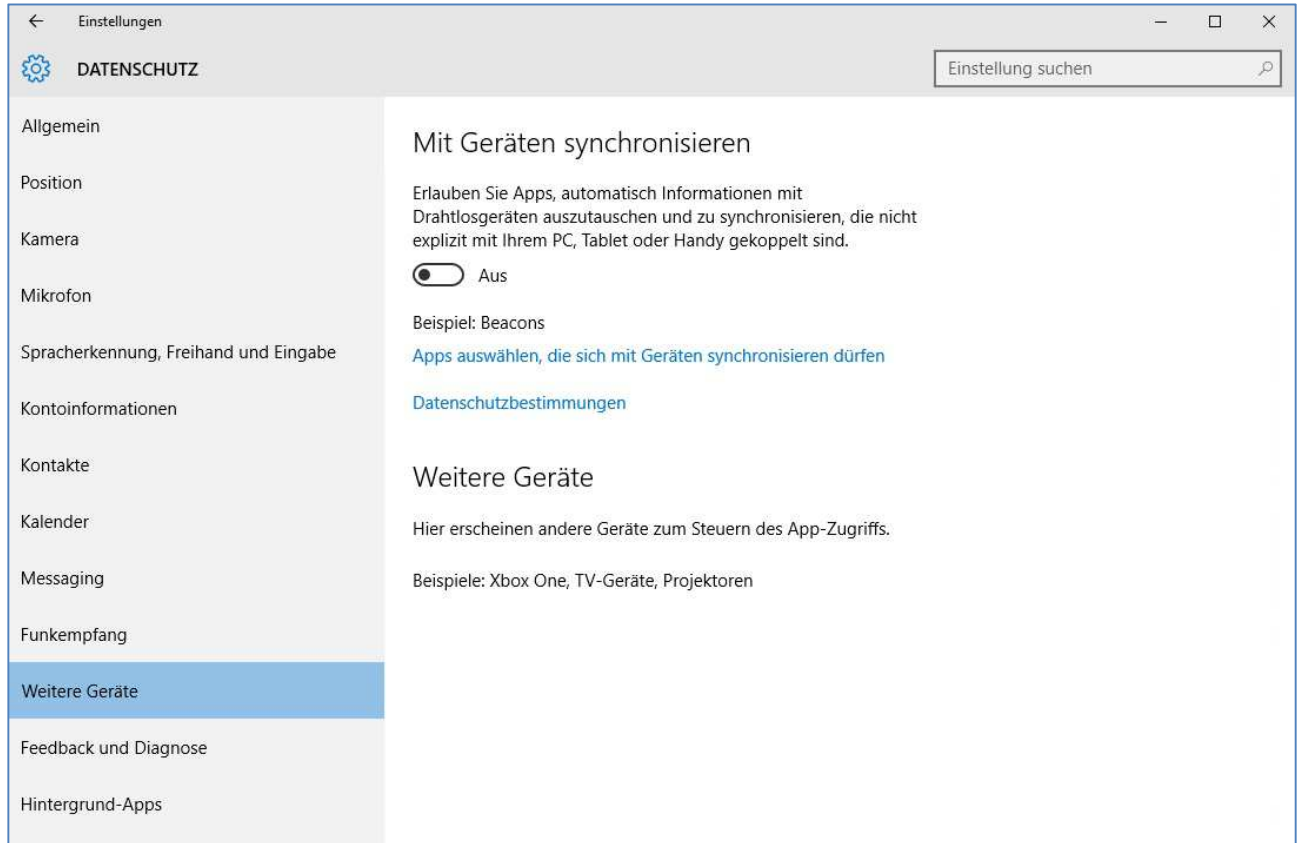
← Einstellungen

DATENSCHUTZ

Einstellung suchen

Allgemein

Position

Kamera

Mikrofon

Spracherkennung, Freihand und Eingabe

Kontoinformationen

Kontakte

Kalender

Messaging

Funkempfang

Weitere Geräte

Feedback und Diagnose

Hintergrund-Apps

Mit Geräten synchronisieren

Erlauben Sie Apps, automatisch Informationen mit Drahtlosgeräten auszutauschen und zu synchronisieren, die nicht explizit mit Ihrem PC, Tablet oder Handy gekoppelt sind.

Aus

Beispiel: Beacons

Apps auswählen, die sich mit Geräten synchronisieren dürfen

Datenschutzbestimmungen

Weitere Geräte

Hier erscheinen andere Geräte zum Steuern des App-Zugriffs.

Beispiele: Xbox One, TV-Geräte, Projektoren